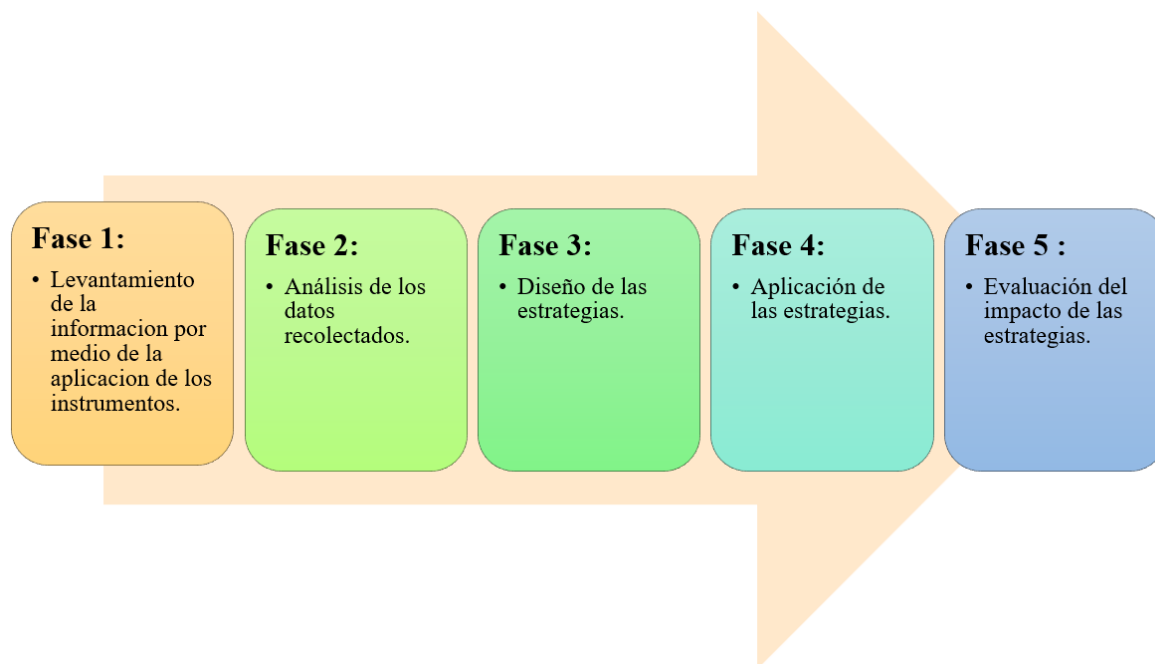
Fase 1:

• Levantamiento de la informacion por medio de la aplicacion de los instrumentos.

Fase 2:

• Análisis de los datos recolectados.

Fase 3:

• Diseño de las estrategias.

Fase 4:

• Aplicación de las estrategias.

Fase 5 :

• Evaluación del impacto de las estrategias.